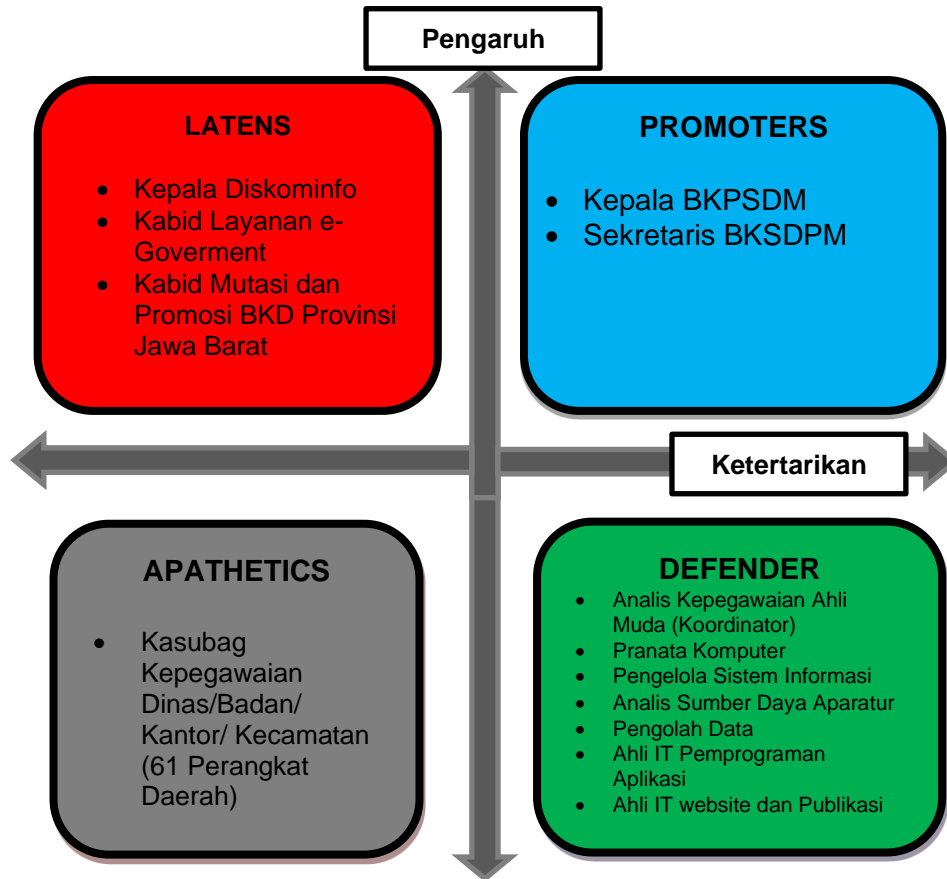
Pengaruh

LATENS

- Kepala Diskominfo
- Kabid Layanan e-Goverment
- Kabid Mutasi dan Promosi BKD Provinsi Jawa Barat

PROMOTERS

- Kepala BKPSDM
- Sekretaris BKSDPM

Ketertarikan

APATHETICS

- Kasubag Kepegawaian Dinas/Badan/ Kantor/ Kecamatan (61 Perangkat Daerah)

DEFENDER

- Analis Kepegawaian Ahli Muda (Koordinator)
- Pranata Komputer
- Pengelola Sistem Informasi
- Analis Sumber Daya Aparatur
- Pengolah Data
- Ahli IT Pemprograman Aplikasi
- Ahli IT website dan Publikasi